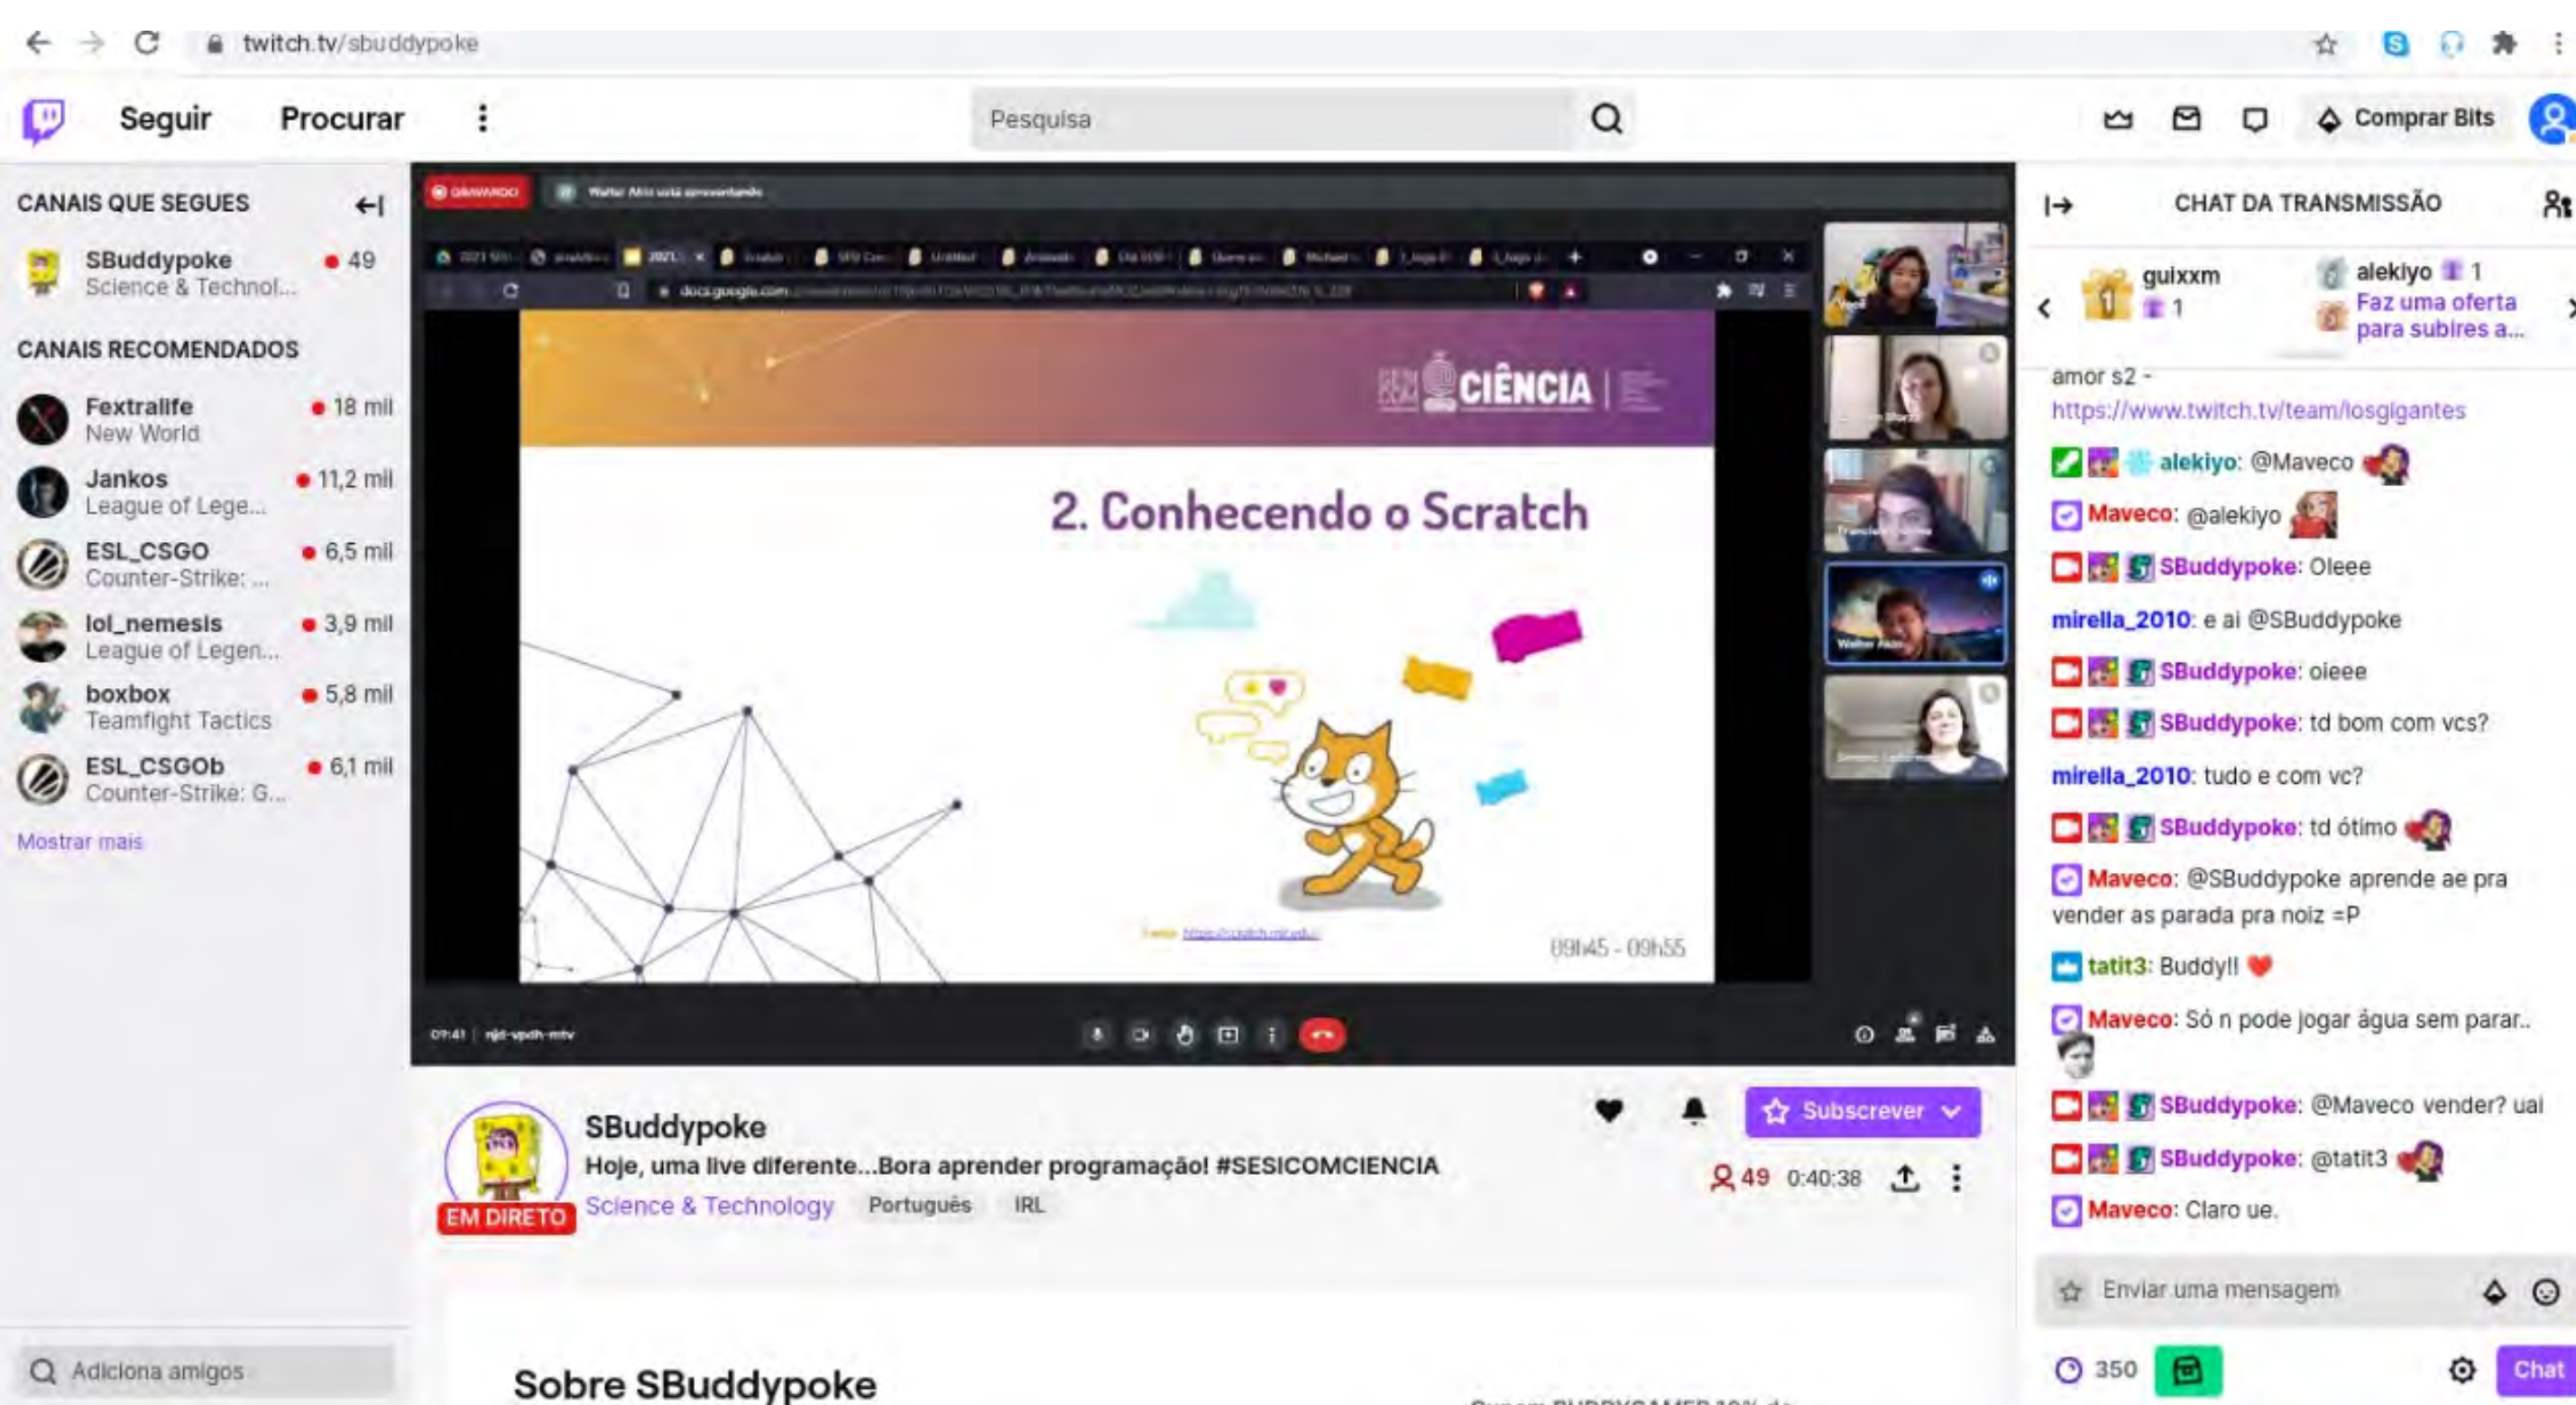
twitch.tv/sbuddypoke

Seguir Procurar

Pesquisa

Comprar Bits

CANAIS QUE SEGUES

SBuddypoke 49
Science & Technol...

CANAIS RECOMENDADOS

Fextralife 18 mil
New World

Jankos 11,2 mil
League of Lege...

ESL_CSGO 6,5 mil
Counter-Strike: ...

lol_nemesis 3,9 mil
League of Legen...

boxbox 5,8 mil
Teamfight Tactics

ESL_CSGOb 6,1 mil
Counter-Strike: G...

Mostrar mais

Adiciona amigos

CIÊNCIA

2. Conhecendo o Scratch

09h45 - 09h55

SBuddypoke
Hoje, uma live diferente...Bora aprender programação! #SESICOMCIENCIA
Science & Technology Português IRL
EM DIRETO

Subscrever

49 0:40:38

Sobre SBuddypoke

CHAT DA TRANSMISSÃO

guixxm 1
alekiyo 1
Faz uma oferta para subires a...

amor s2 -
https://www.twitch.tv/team/losgigantes

alekiyo: @Maveco
Maveco: @alekiyo
SBuddypoke: Oleee
mirella_2010: e ai @SBuddypoke
SBuddypoke: oieee
SBuddypoke: td bom com vcs?
mirella_2010: tudo e com vc?
SBuddypoke: td ótimo
Maveco: @SBuddypoke aprende ae pra vender as parada pra noiz =P
tatit3: Buddy!!
Maveco: Só n pode jogar água sem parar..
SBuddypoke: @Maveco vender? uai
SBuddypoke: @tatit3
Maveco: Claro ue.

Enviar uma mensagem

350

Chat